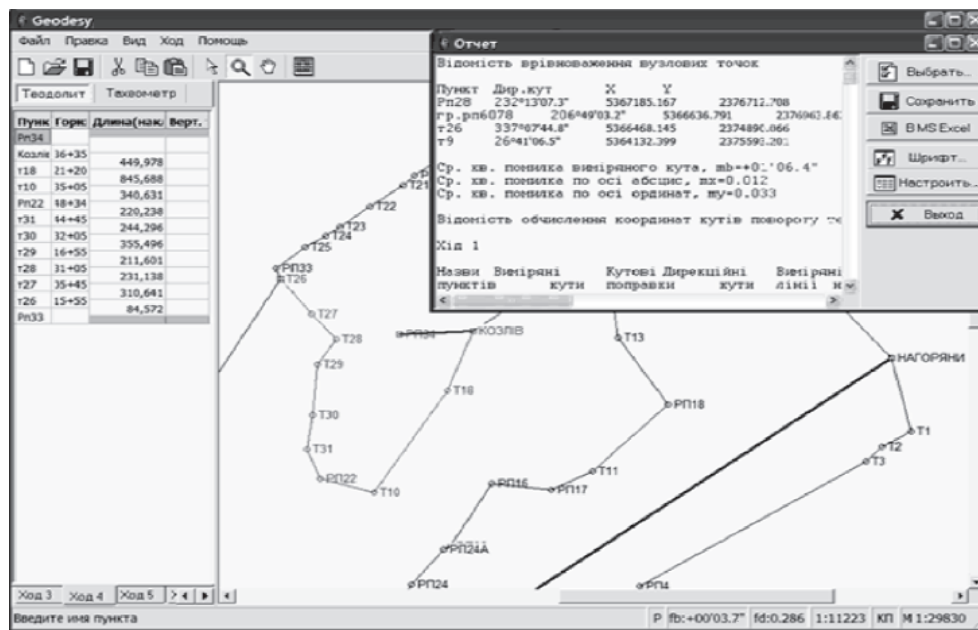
Geodesy

Файл Правка Вид Ход Помощь

Теодолит Тахеометр

| Пунк | Гориз | Длина(наклон) | Верт. |
|---|---|---|---|
| Рп34 | | | |
| Козлів | 36+35 | 449,978 | |
| т18 | 21+20 | 845,688 | |
| т10 | 35+05 | 340,631 | |
| Рп22 | 48+34 | 220,238 | |
| т31 | 44+45 | 244,296 | |
| т30 | 32+05 | 355,496 | |
| т29 | 16+55 | 211,601 | |
| т28 | 31+05 | 231,138 | |
| т27 | 35+45 | 310,641 | |
| т26 | 15+55 | 84,572 | |
| Рп33 | | | |

Ход 3 Ход 4 Ход 5

Отчет

Відомість врівноваження вузлових точок

Пункт Дир.кут X Y
Рп28 232°13'07.3" 5367185.167 2376712.708
гр.рп6078 206°49'03.2" 5366636.791 2376062.86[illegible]
т26 337°07'44.8" 5366468.145 2374890.066
т9 26°41'06.5" 5364132.399 2375599.20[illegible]

Ср. кв. помилка виміряного кута, mb=+01'06.4"
Ср. кв. помилка по осі абсцис, mx=0.012
Ср. кв. помилка по осі ординат, my=0.033

Відомість обчислення координат кутів повороту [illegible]

Хід 1

Назви Виміряні Кутові Дирекційні Виміряні
пунктів кути поправки кути лінії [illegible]

Выбрать...
Сохранить
В MS Excel
Шрифт...
Настроить...
Выход

Т21 Т22 Т23 Т24 Т25 РП33 Т26 Т27 Т28 РП34 КОЗЛІВ Т13 НАГОРЯНИ Т29 Т18 РП18 Т1 Т30 Т2 Т3 Т31 Т11 РП22 Т10 РП16 РП17 РП24А РП24 РП4

Введите имя пункта

P fb:+00'03.7" fd:0.286 1:11223 КП M 1:29830